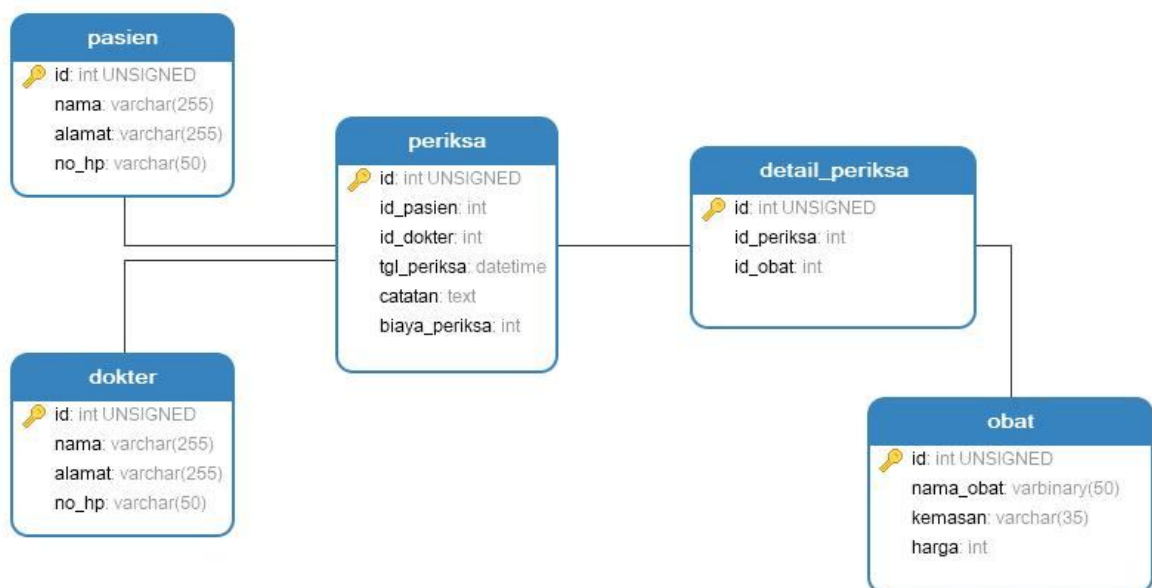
pasien
id: int UNSIGNED
nama: varchar(255)
alamat: varchar(255)
no_hp: varchar(50)

periksa
id: int UNSIGNED
id_pasien: int
id_dokter: int
tgl_periksa: datetime
catatan: text
biaya_periksa: int

detail_periksa
id: int UNSIGNED
id_periksa: int
id_obat: int

dokter
id: int UNSIGNED
nama: varchar(255)
alamat: varchar(255)
no_hp: varchar(50)

obat
id: int UNSIGNED
nama_obat: varbinary(50)
kemasan: varchar(35)
harga: int